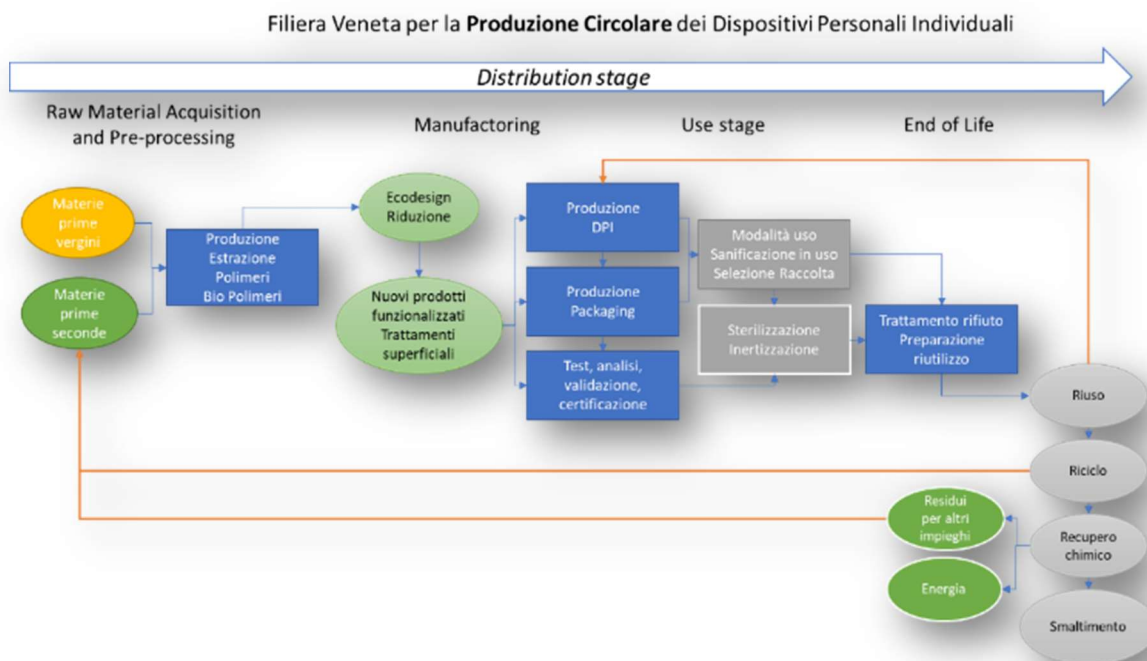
Filiera Veneta per la **Produzione Circolare** dei Dispositivi Personali Individuali

*Distribution stage*

Raw Material Acquisition and Pre-processing

Manufactoring

Use stage

End of Life

Materie prime vergini

Materie prime seconde

Produzione Estrazione Polimeri Bio Polimeri

Ecodesign Riduzione

Nuovi prodotti funzionalizzati Trattamenti superficiali

Produzione DPI

Produzione Packaging

Test, analisi, validazione, certificazione

Modalità uso Sanificazione in uso Selezione Raccolta

Sterilizzazione Inertizzazione

Trattamento rifiuto Preparazione riutilizzo

Riuso

Riciclo

Recupero chimico

Smaltimento

Residui per altri impieghi

Energia